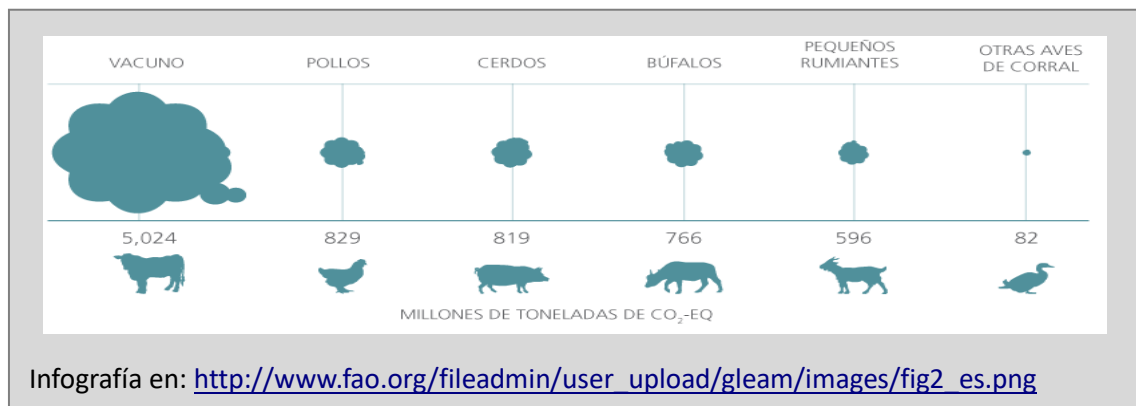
| VACUNO | POLLOS | CERDOS | BÚFALOS | PEQUEÑOS RUMIANTES | OTRAS AVES DE CORRAL |
|---|---|---|---|---|---|
| 5,024 | 829 | 819 | 766 | 596 | 82 |

MILLONES DE TONELADAS DE $CO_2$-EQ

Infografía en: http://www.fao.org/fileadmin/user_upload/gleam/images/fig2_es.png